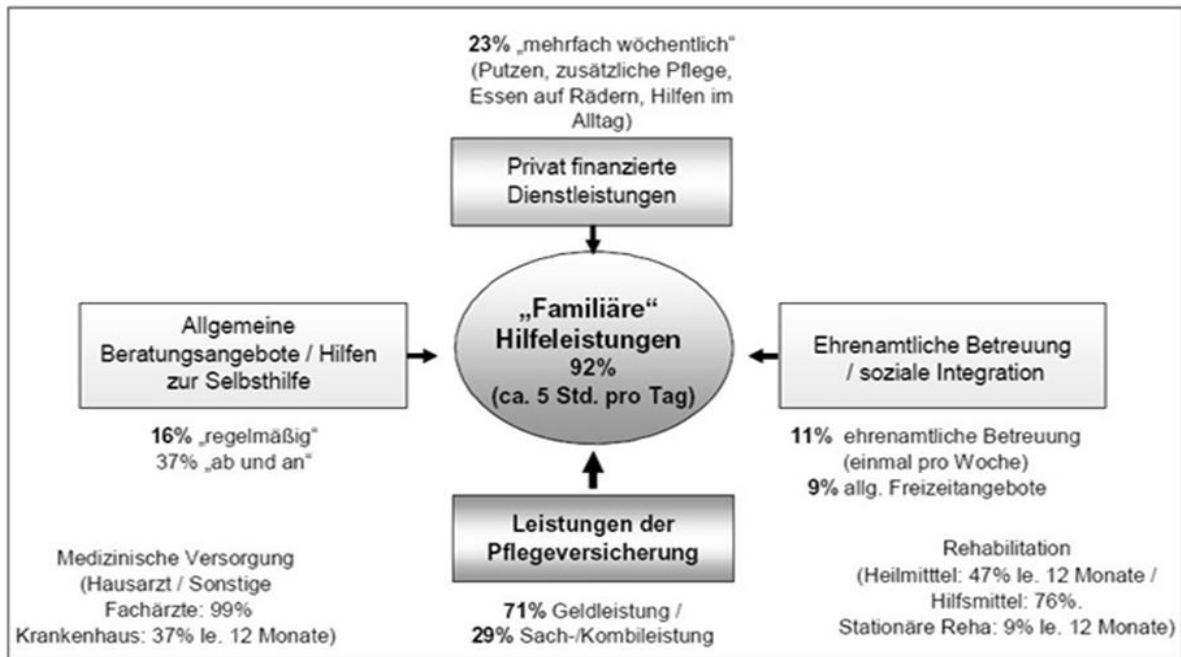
23% „mehrfach wöchentlich" (Putzen, zusätzliche Pflege, Essen auf Rädern, Hilfen im Alltag)

Privat finanzierte Dienstleistungen

Allgemeine Beratungsangebote / Hilfen zur Selbsthilfe

„Familiäre" Hilfeleistungen 92% (ca. 5 Std. pro Tag)

Ehrenamtliche Betreuung / soziale Integration

16% „regelmäßig" 37% „ab und an"

11% ehrenamtliche Betreuung (einmal pro Woche)
9% allg. Freizeitangebote

Leistungen der Pflegeversicherung

Medizinische Versorgung (Hausarzt / Sonstige Fachärzte: 99% Krankenhaus: 37% le. 12 Monate)

71% Geldleistung / 29% Sach-/Kombileistung

Rehabilitation (Heilmitttel: 47% le. 12 Monate / Hilfsmittel: 76%. Stationäre Reha: 9% le. 12 Monate)